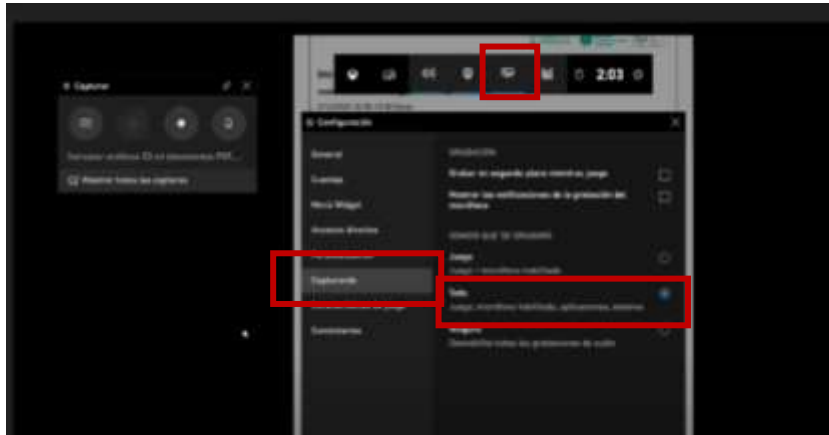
Capturar

Mostrar todas las capturas

2:03

Configuración

General

Cuentas

Menú Widget

Accesos directos

Capturando

Comentarios

GRABACIÓN

Grabar en segundo plano mientras juego

Mostrar las notificaciones de la grabación del micrófono

Juego

Todo

Ninguno